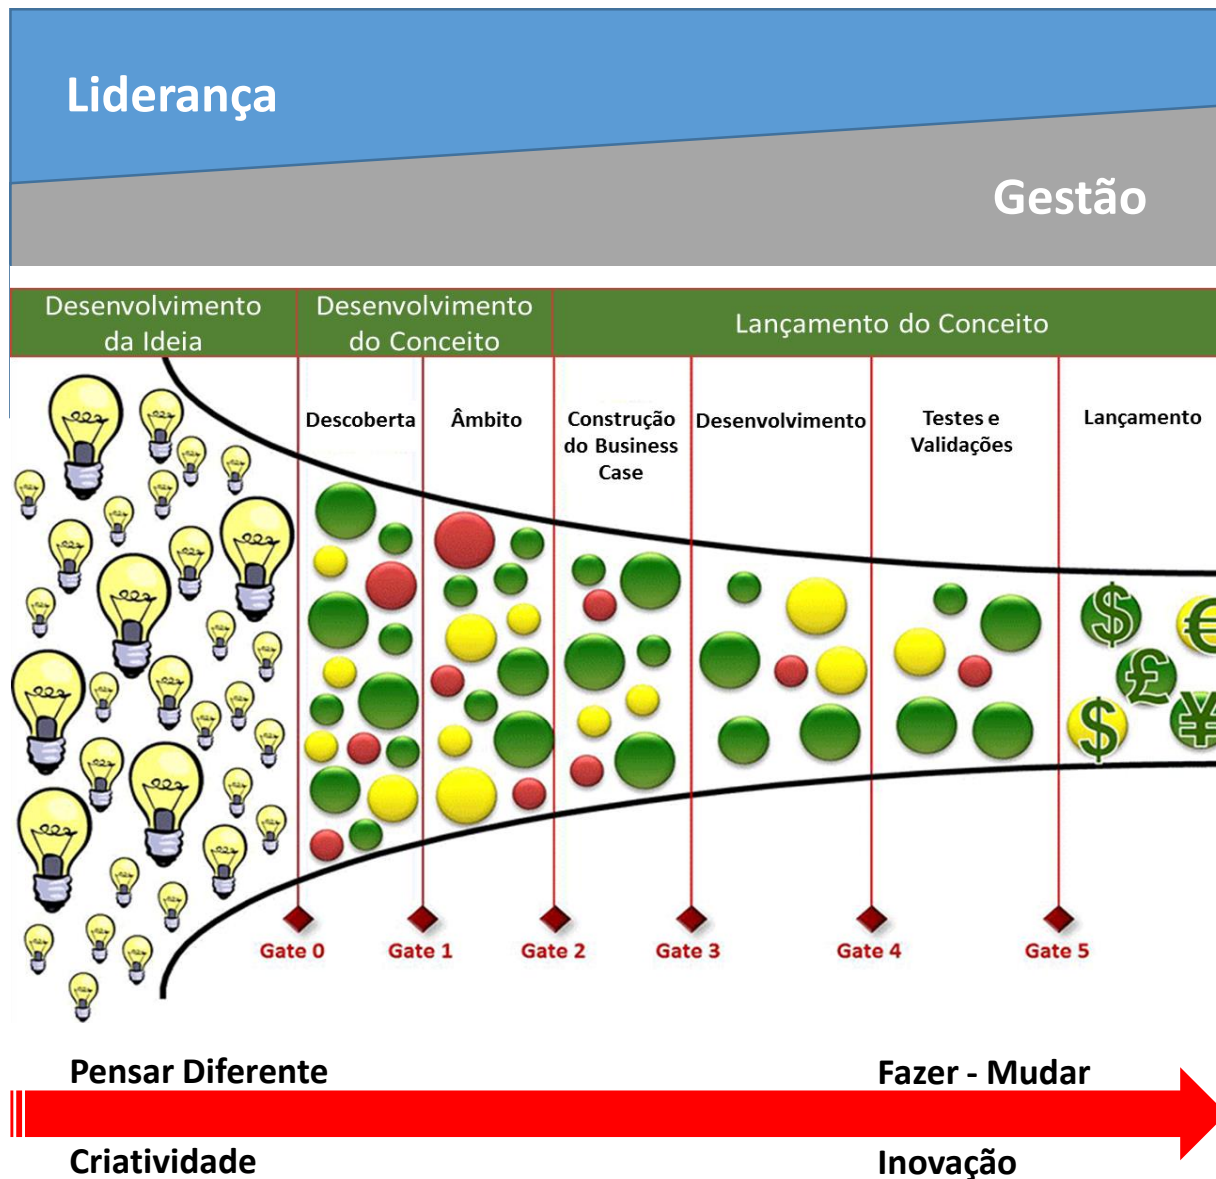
Liderança

Gestão

Desenvolvimento da Ideia

Desenvolvimento do Conceito

Lançamento do Conceito

Descoberta

Âmbito

Construção do Business Case

Desenvolvimento

Testes e Validações

Lançamento

Gate 0

Gate 1

Gate 2

Gate 3

Gate 4

Gate 5

Pensar Diferente

Fazer - Mudar

Criatividade

Inovação